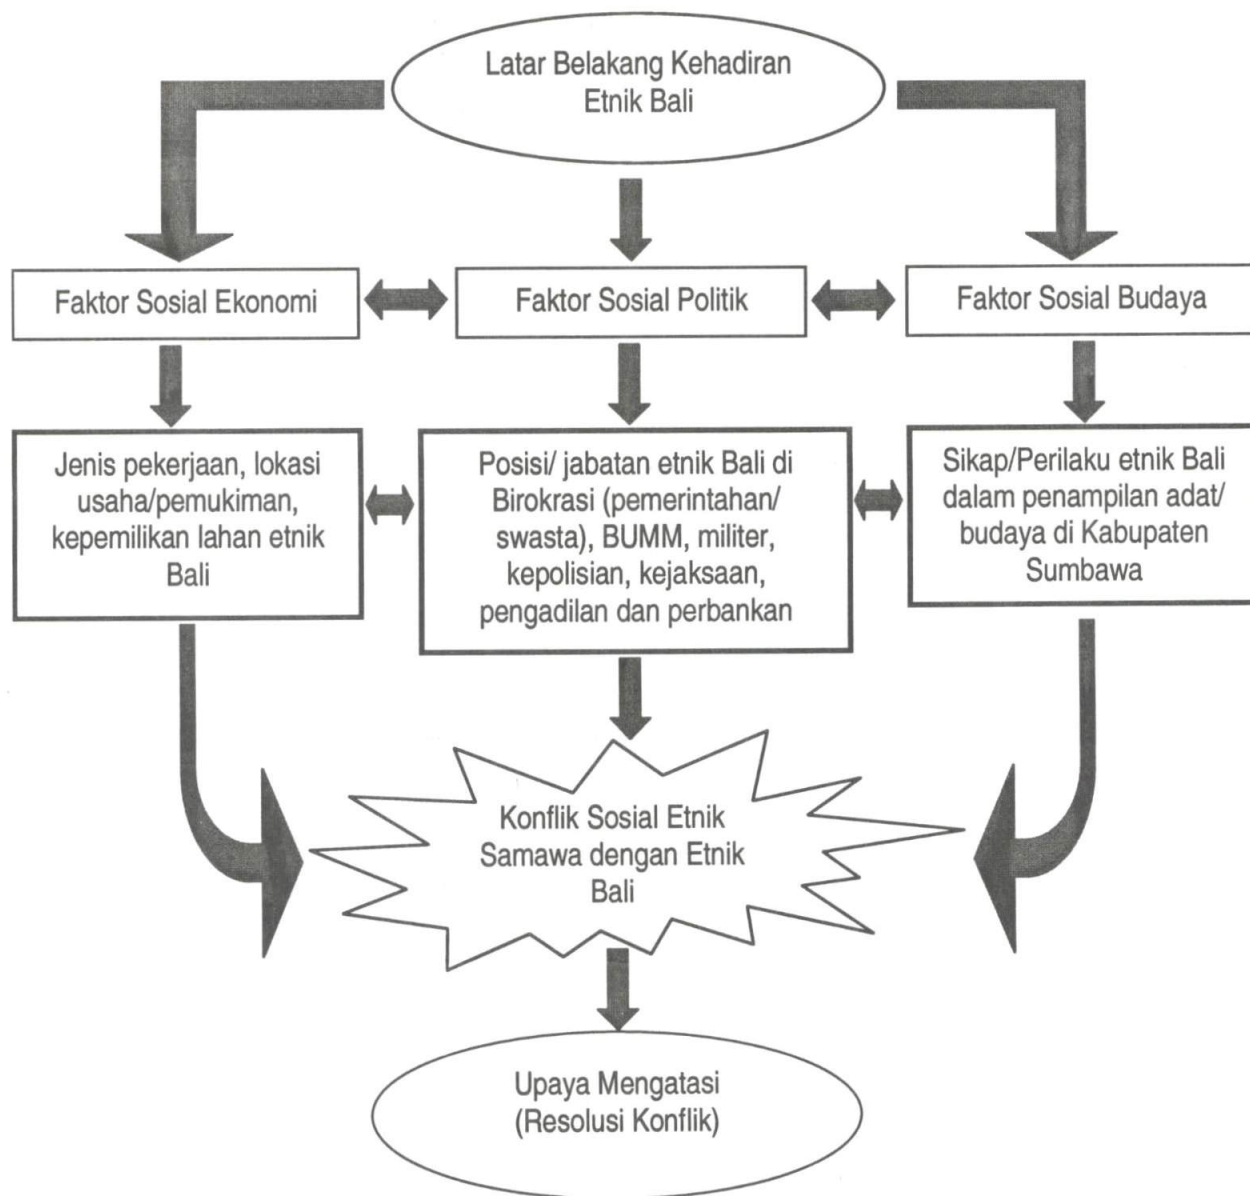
Latar Belakang Kehadiran Etnik Bali

Faktor Sosial Ekonomi

Faktor Sosial Politik

Faktor Sosial Budaya

Jenis pekerjaan, lokasi usaha/pemukiman, kepemilikan lahan etnik Bali

Posisi/ jabatan etnik Bali di Birokrasi (pemerintahan/ swasta), BUMM, militer, kepolisian, kejaksaan, pengadilan dan perbankan

Sikap/Perilaku etnik Bali dalam penampilan adat/ budaya di Kabupaten Sumbawa

Konflik Sosial Etnik Samawa dengan Etnik Bali

Upaya Mengatasi (Resolusi Konflik)